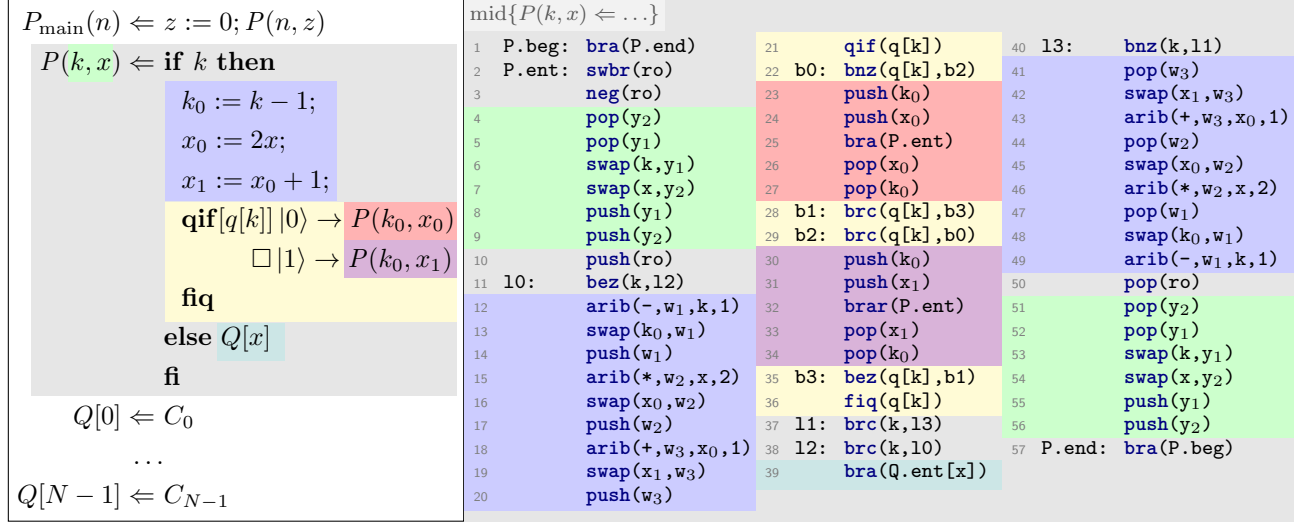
$P_{\text{main}}(n) \Leftarrow z := 0; P(n, z)$

$P(k, x) \Leftarrow$ **if** $k$ **then**

$k_0 := k - 1;$

$x_0 := 2x;$

$x_1 := x_0 + 1;$

**qif**$[q[k]]\,|0\rangle \to P(k_0, x_0)$

$\Box\,|1\rangle \to P(k_0, x_1)$

**fiq**

**else** $Q[x]$

**fi**

$Q[0] \Leftarrow C_0$

$\dots$

$Q[N-1] \Leftarrow C_{N-1}$

mid$\{P(k, x) \Leftarrow \dots\}$

1 P.beg: bra(P.end)
2 P.ent: swbr(ro)
3 neg(ro)
4 pop($y_2$)
5 pop($y_1$)
6 swap(k,$y_1$)
7 swap(x,$y_2$)
8 push($y_1$)
9 push($y_2$)
10 push(ro)
11 l0: bez(k,l2)
12 arib(-,$w_1$,k,1)
13 swap($k_0$,$w_1$)
14 push($w_1$)
15 arib(*,$w_2$,x,2)
16 swap($x_0$,$w_2$)
17 push($w_2$)
18 arib(+,$w_3$,$x_0$,1)
19 swap($x_1$,$w_3$)
20 push($w_3$)

21 qif(q[k])
22 b0: bnz(q[k],b2)
23 push($k_0$)
24 push($x_0$)
25 bra(P.ent)
26 pop($x_0$)
27 pop($k_0$)
28 b1: brc(q[k],b3)
29 b2: brc(q[k],b0)
30 push($k_0$)
31 push($x_1$)
32 brar(P.ent)
33 pop($x_1$)
34 pop($k_0$)
35 b3: bez(q[k],b1)
36 fiq(q[k])
37 l1: brc(k,l3)
38 l2: brc(k,l0)
39 bra(Q.ent[x])

40 l3: bnz(k,l1)
41 pop($w_3$)
42 swap($x_1$,$w_3$)
43 arib(+,$w_3$,$x_0$,1)
44 pop($w_2$)
45 swap($x_0$,$w_2$)
46 arib(*,$w_2$,x,2)
47 pop($w_1$)
48 swap($k_0$,$w_1$)
49 arib(-,$w_1$,k,1)
50 pop(ro)
51 pop($y_2$)
52 pop($y_1$)
53 swap(k,$y_1$)
54 swap(x,$y_2$)
55 push($y_1$)
56 push($y_2$)
57 P.end: bra(P.beg)